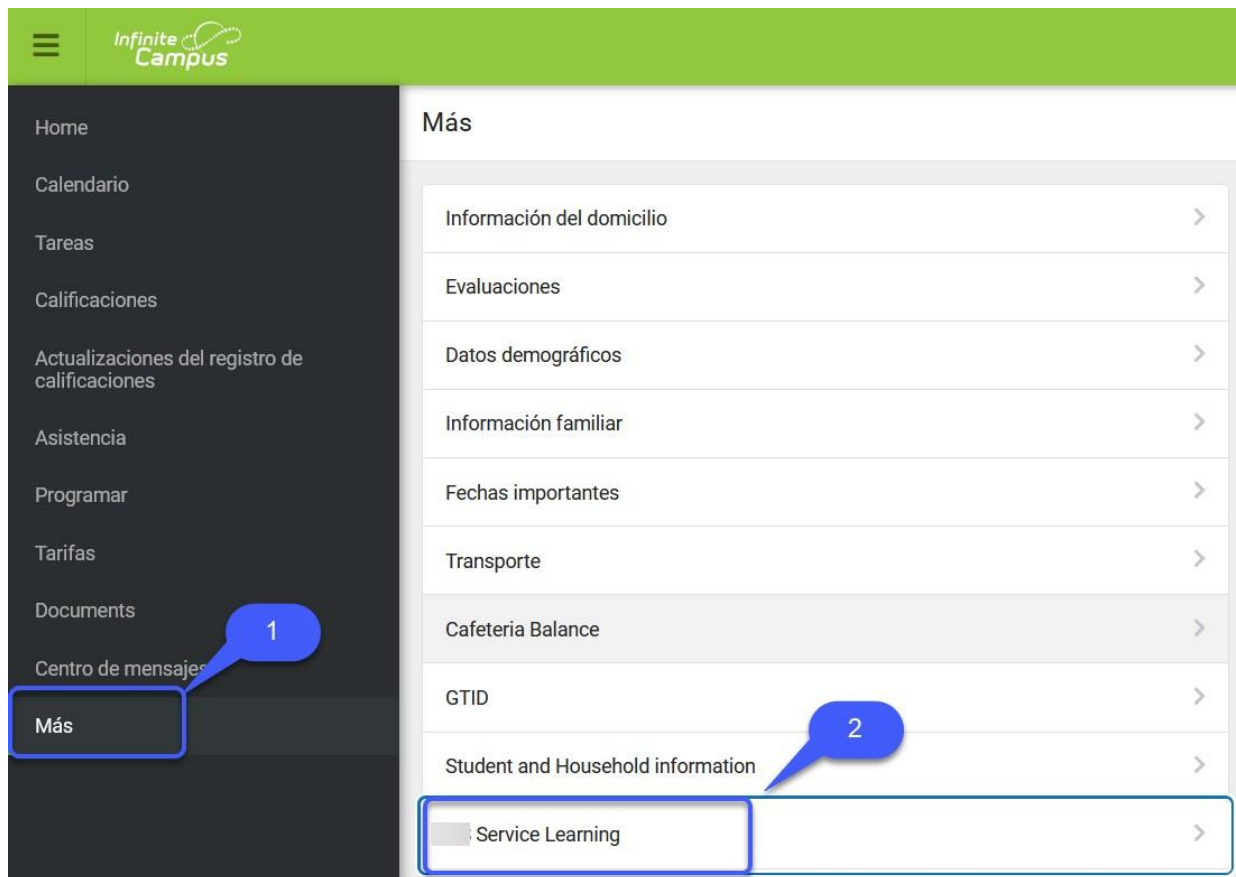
Infinite Campus

Home

Calendario

Tareas

Calificaciones

Actualizaciones del registro de calificaciones

Asistencia

Programar

Tarifas

Documents

Centro de mensajes

Más

1

Más

Información del domicilio

Evaluaciones

Datos demográficos

Información familiar

Fechas importantes

Transporte

Cafeteria Balance

GTID

2

Student and Household information

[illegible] Service Learning